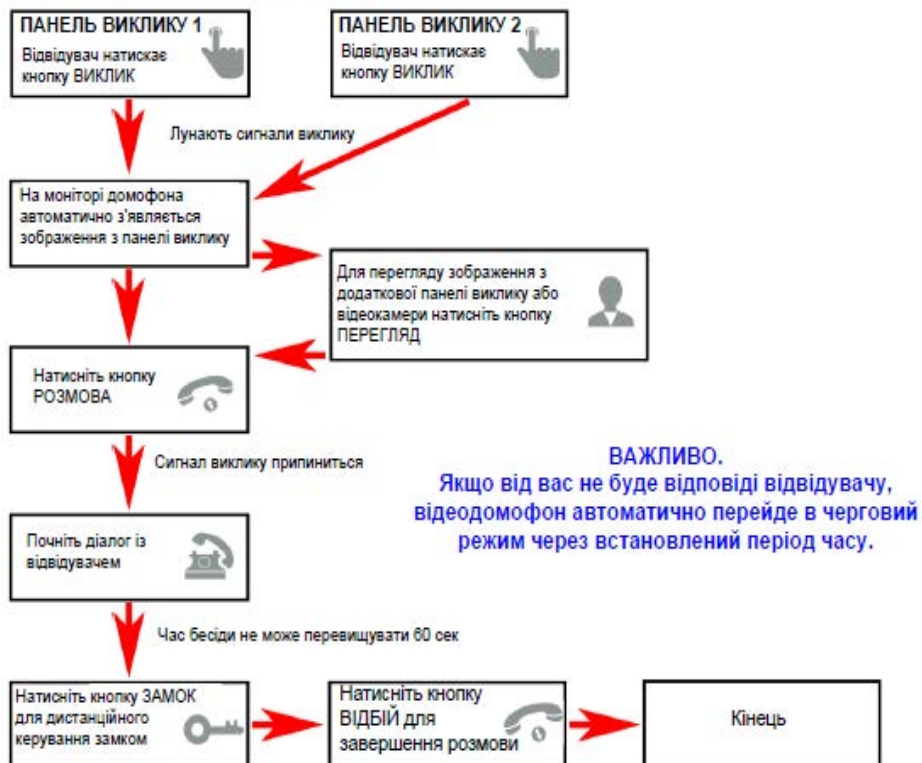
ПАНЕЛЬ ВИКЛИКУ 1
Відвідувач натискає кнопку ВИКЛИК

ПАНЕЛЬ ВИКЛИКУ 2
Відвідувач натискає кнопку ВИКЛИК

Лунають сигнали виклику

На моніторі домофона автоматично з'являється зображення з панелі виклику

Для перегляду зображення з додаткової панелі виклику або відеокамери натисніть кнопку ПЕРЕГЛЯД

Натисніть кнопку РОЗМОВА

Сигнал виклику припиниться

ВАЖЛИВО.
Якщо від вас не буде відповіді відвідувачу, відеодомофон автоматично перейде в черговий режим через встановлений період часу.

Почніть діалог із відвідувачем

Час бесіди не може перевищувати 60 сек

Натисніть кнопку ЗАМОК для дистанційного керування замком

Натисніть кнопку ВІДБІЙ для завершення розмови

Кінець